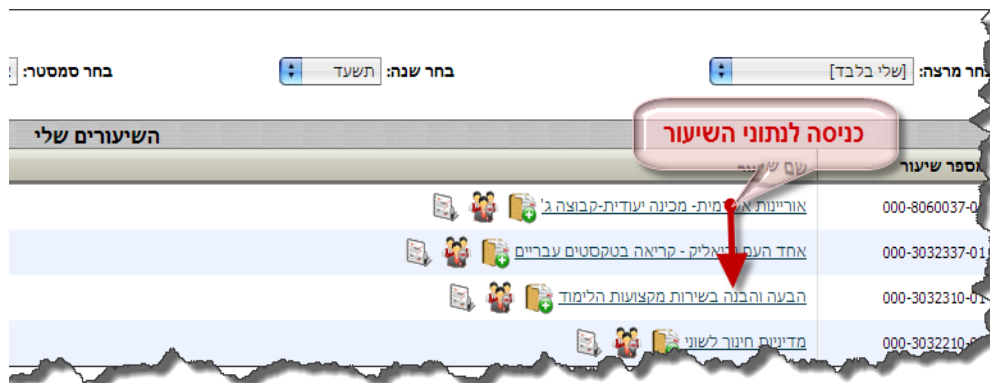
בחר סמסטר:

בחר שנה: תשעד

בחר מרצה: [שלי בלבד]

השיעורים שלי

כניסה לנתוני השיעור

מספר שיעור | שם שיעור

000-8060037-0 אוריינות א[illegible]מית- מכינה יעודית-קבוצה ג'

000-3032337-01 אחד העם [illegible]יאליק - קריאה בטקסטים עבריים

000-3032310-01 הבעה והבנה בשירות מקצועות הלימוד

000-3032210-0 מדיניות חינוך לשוני